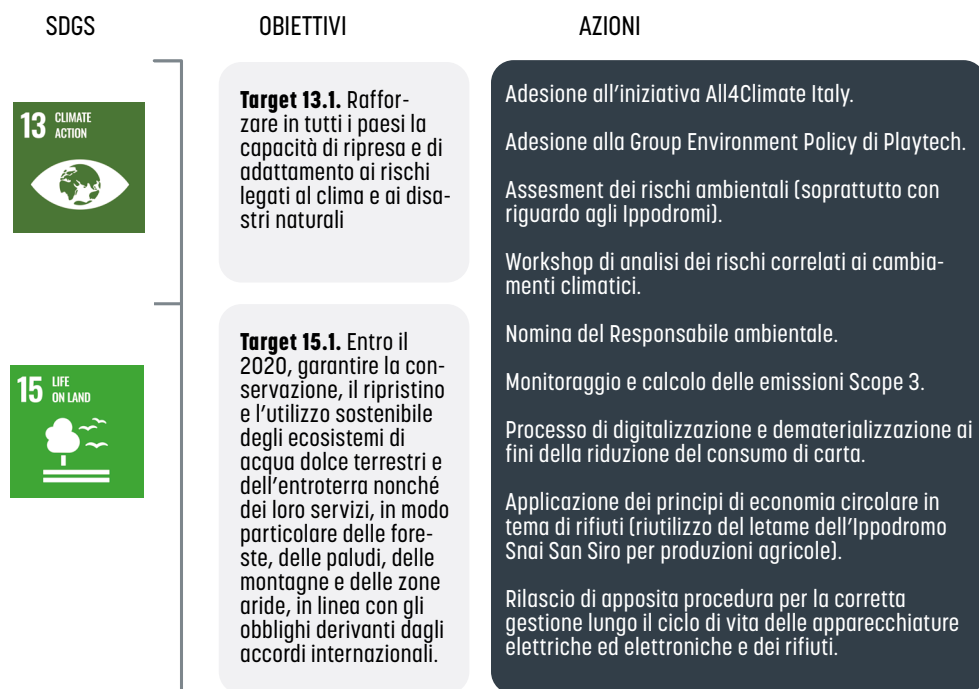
SDGS

OBIETTIVI

AZIONI

13 CLIMATE ACTION

15 LIFE ON LAND

**Target 13.1.** Rafforzare in tutti i paesi la capacità di ripresa e di adattamento ai rischi legati al clima e ai disastri naturali

**Target 15.1.** Entro il 2020, garantire la conservazione, il ripristino e l'utilizzo sostenibile degli ecosistemi di acqua dolce terrestri e dell'entroterra nonché dei loro servizi, in modo particolare delle foreste, delle paludi, delle montagne e delle zone aride, in linea con gli obblighi derivanti dagli accordi internazionali.

Adesione all'iniziativa All4Climate Italy.

Adesione alla Group Environment Policy di Playtech.

Assesment dei rischi ambientali (soprattutto con riguardo agli Ippodromi).

Workshop di analisi dei rischi correlati ai cambiamenti climatici.

Nomina del Responsabile ambientale.

Monitoraggio e calcolo delle emissioni Scope 3.

Processo di digitalizzazione e dematerializzazione ai fini della riduzione del consumo di carta.

Applicazione dei principi di economia circolare in tema di rifiuti (riutilizzo del letame dell'Ippodromo Snai San Siro per produzioni agricole).

Rilascio di apposita procedura per la corretta gestione lungo il ciclo di vita delle apparecchiature elettriche ed elettroniche e dei rifiuti.